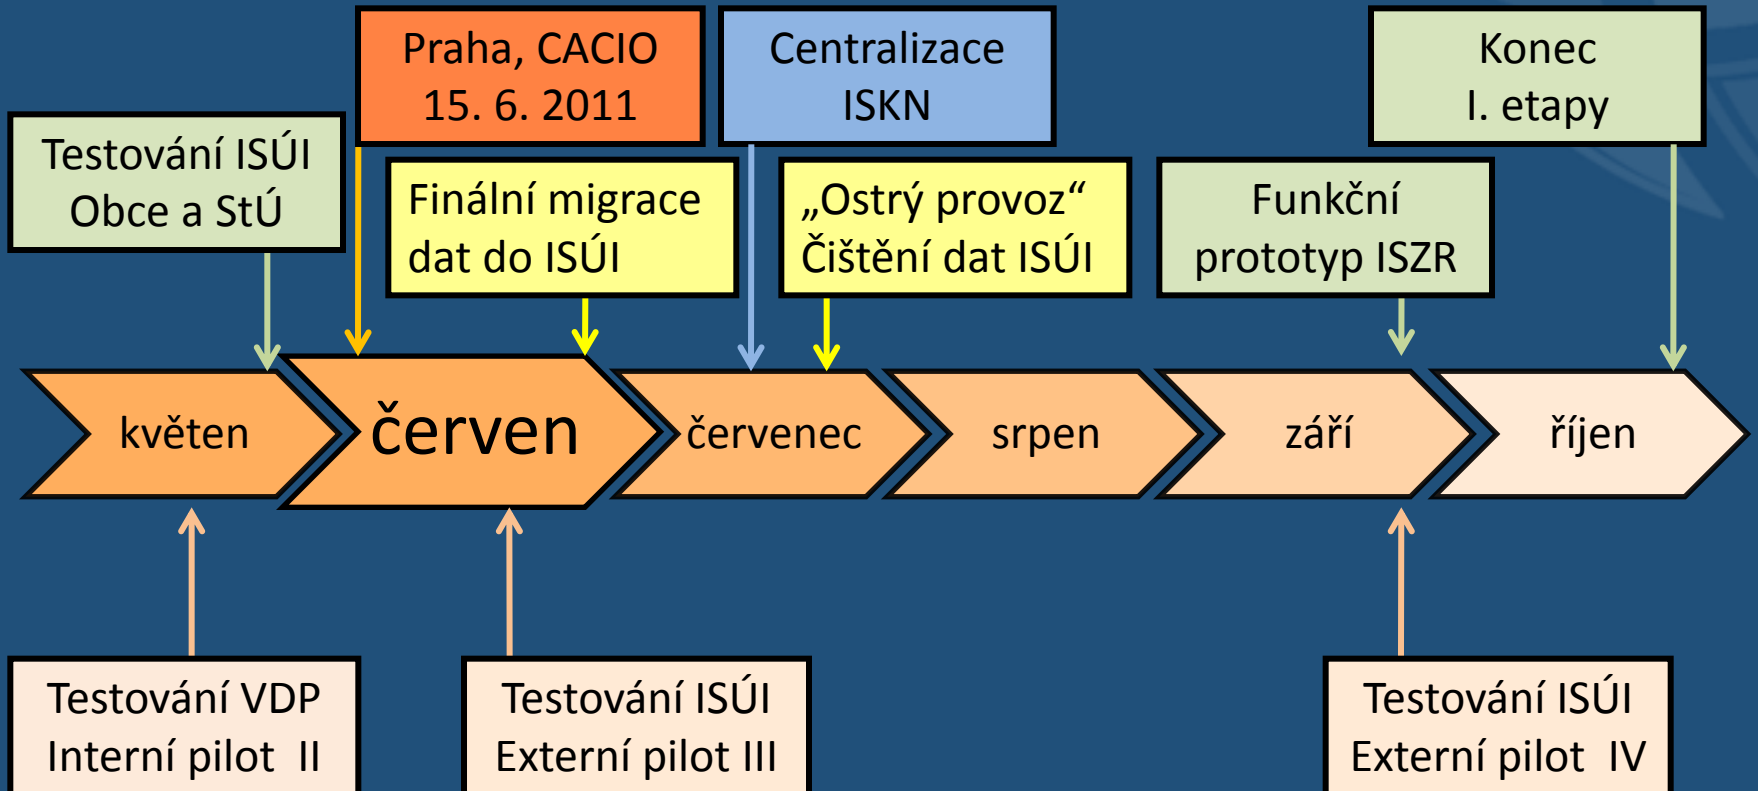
Praha, CACIO
15. 6. 2011

Centralizace
ISKN

Konec
I. etapy

Testování ISÚI
Obce a StÚ

Finální migrace
dat do ISÚI

„Ostrý provoz“
Čištění dat ISÚI

Funkční
prototyp ISZR

květen

červen

červenec

srpen

září

říjen

Testování VDP
Interní pilot II

Testování ISÚI
Externí pilot III

Testování ISÚI
Externí pilot IV